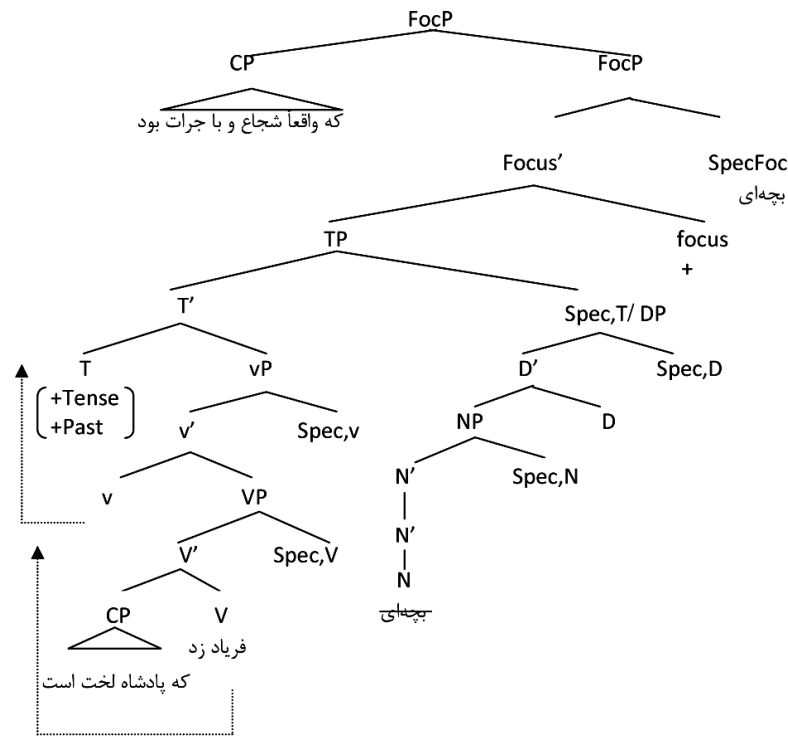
FocP
CP
که واقعاً شجاع و با جرات بود
FocP
Focus'
SpecFoc
بچه‌ای
TP
focus
+
T'
Spec,T/ DP
T
vP
D'
Spec,D
+Tense
+Past
v'
Spec,v
NP
D
N'
Spec,N
v
VP
N'
V'
Spec,V
N
CP
V
بچه‌ای
فریاد زد
که پادشاه لخت است